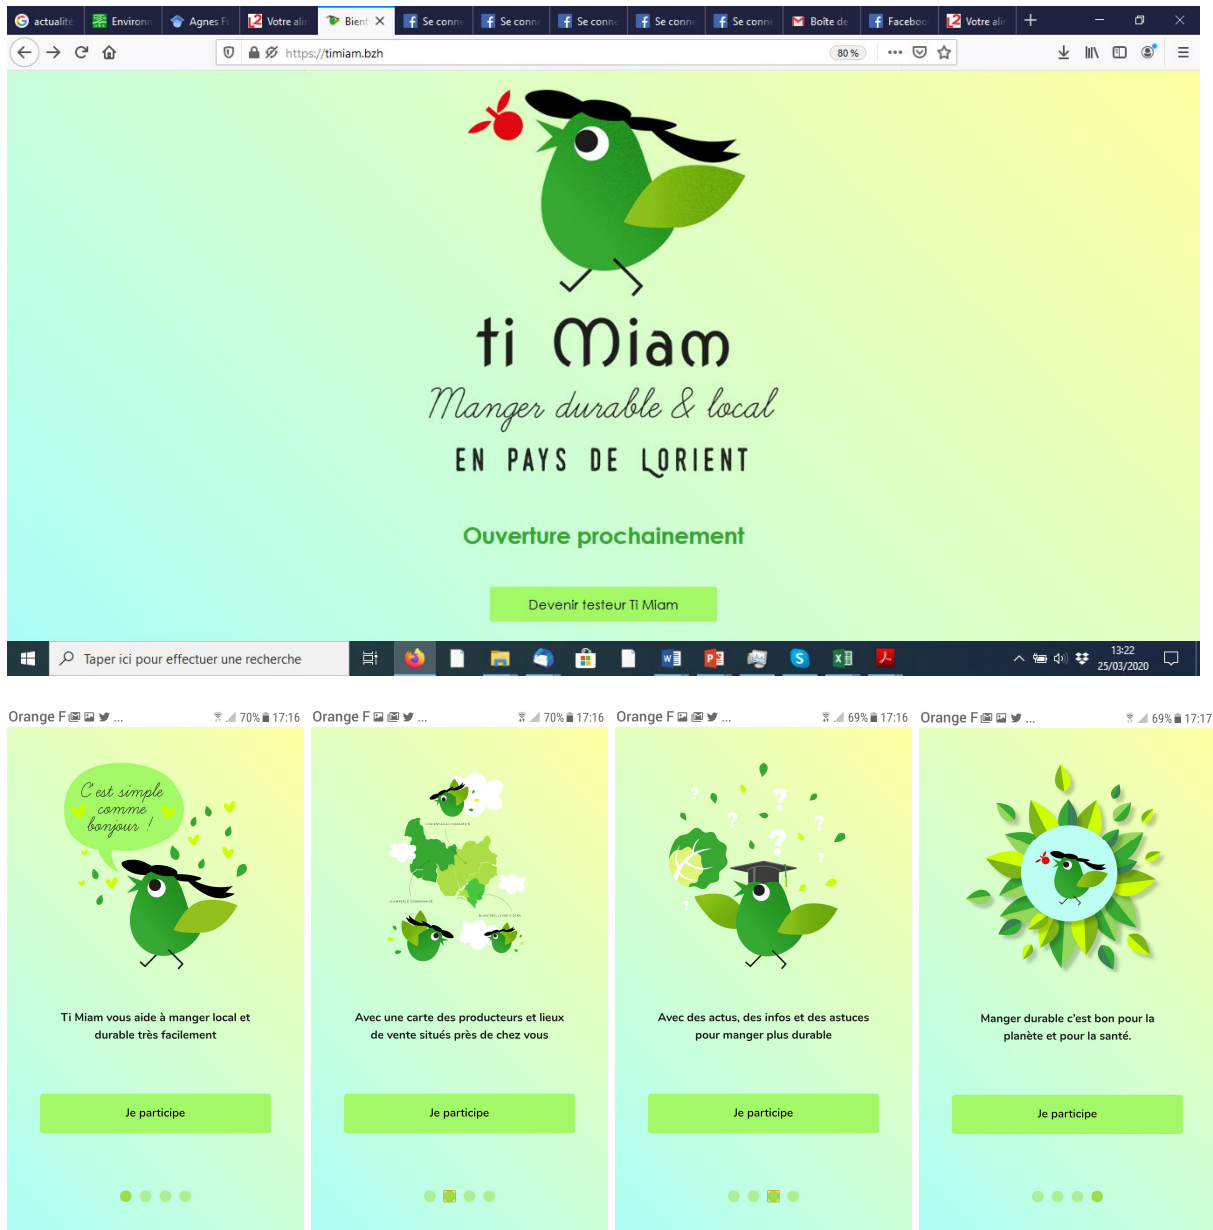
actualité Environ Agnes F Votre ali Bient Se conn Se conn Se conn Se conn Se conn Boîte de Faceboo Votre ali

https://timiam.bzh 80 %

ti Miam
Manger durable & local
EN PAYS DE LORIENT

Ouverture prochainement

Devenir testeur Ti Miam

Taper ici pour effectuer une recherche

13:22
25/03/2020

Orange F ... 70% 17:16

C'est simple comme bonjour !

Ti Miam vous aide à manger local et durable très facilement

Je participe

Orange F ... 70% 17:16

Avec une carte des producteurs et lieux de vente situés près de chez vous

Je participe

Orange F ... 69% 17:16

Avec des actus, des infos et des astuces pour manger plus durable

Je participe

Orange F ... 69% 17:17

Manger durable c'est bon pour la planète et pour la santé.

Je participe